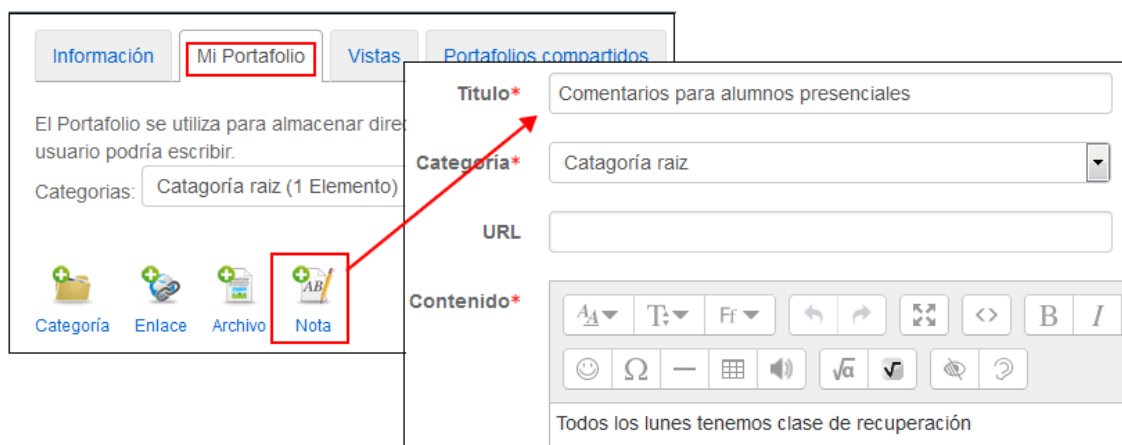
Información | Mi Portafolio | Vistas | Portafolios compartidos

El Portafolio se utiliza para almacenar direc usuario podría escribir.

Categorias: Catagoría raiz (1 Elemento)

Categoría Enlace Archivo Nota

Titulo* Comentarios para alumnos presenciales

Categoría* Catagoría raiz

URL

Contenido*

Todos los lunes tenemos clase de recuperación